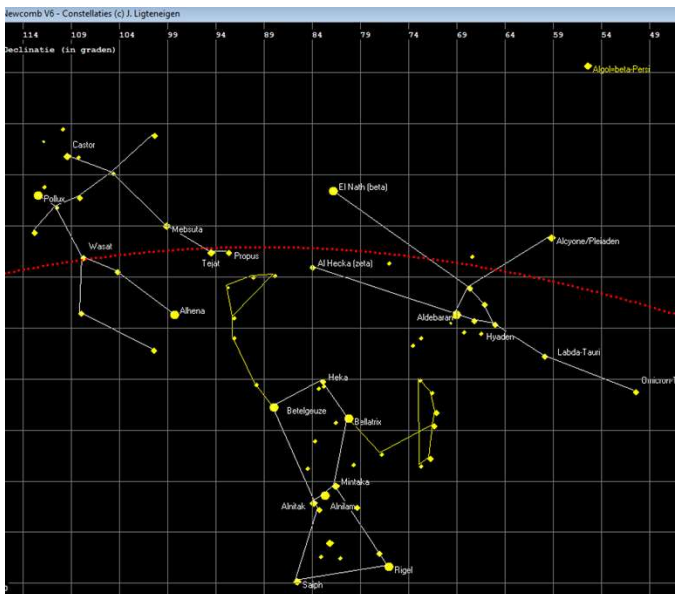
Newcomb V6 - Constellaties (c) J. Ligteneigen

Declinatie (in graden)

114 109 104 99 94 89 84 79 74 69 64 59 54 49

Algol=beta-Persi

Castor

Pollux

El Nath (beta)

Alcyone/Pleiaden

Mebsuta

Wasat

Tejat

Propus

Al Hecka (zeta)

Alhena

Aldebaran

Hyaden

Labda-Tauri

Omicron-T

Heka

Betelgeuze

Bellatrix

Mintaka

Alnitak

Alnilam

Rigel

Saiph

0